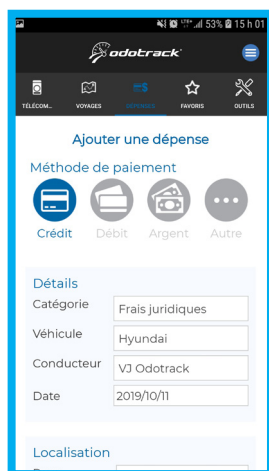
53% 15 h 01

odotrack

TÉLÉCOM... VOYAGES DÉPENSES FAVORIS OUTILS

Ajouter une dépense

Méthode de paiement

Crédit Débit Argent Autre

Détails

Catégorie Frais juridiques

Véhicule Hyundai

Conducteur VJ Odotrack

Date 2019/10/11

Localisation